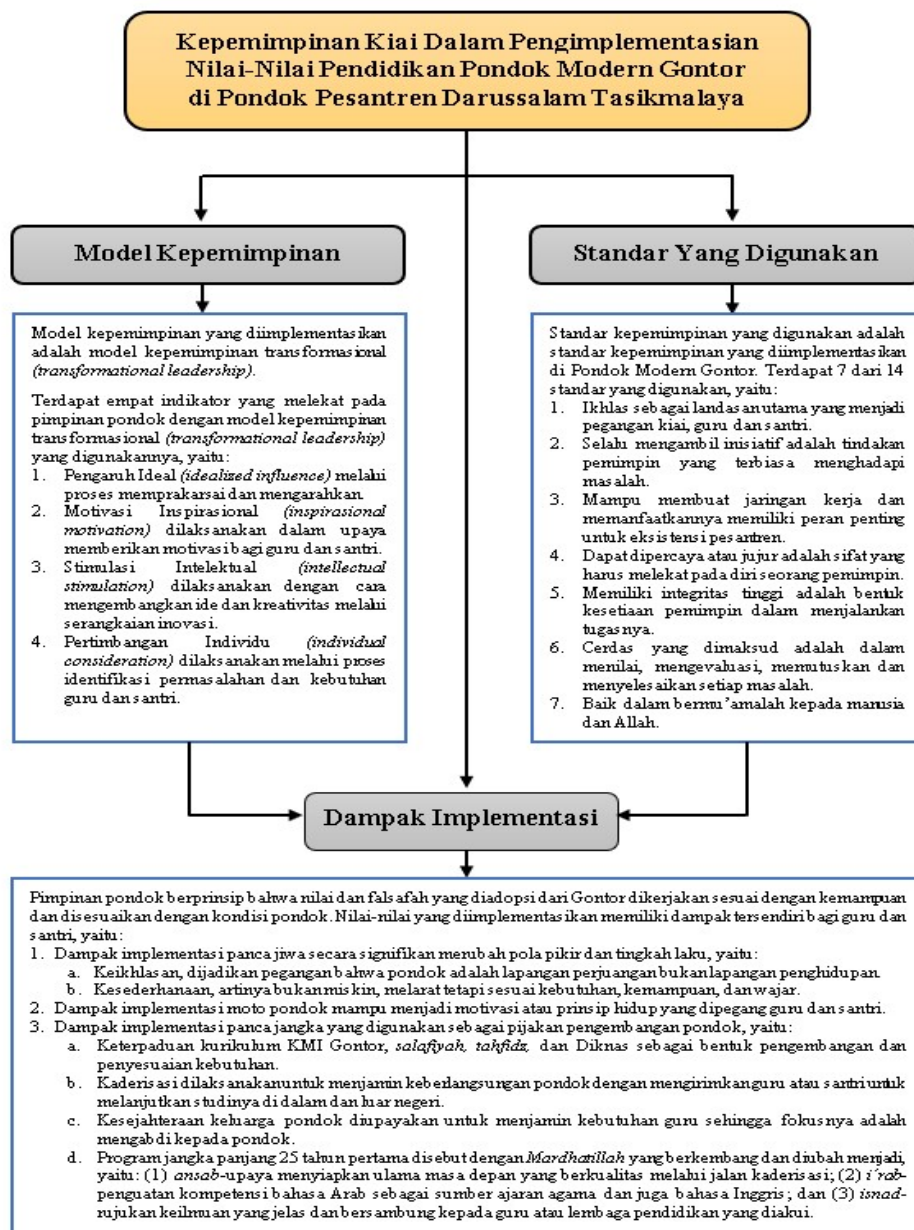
Kepemimpinan Kiai Dalam Pengimplementasian Nilai-Nilai Pendidikan Pondok Modern Gontor di Pondok Pesantren Darussalam Tasikmalaya

Model Kepemimpinan

Model kepemimpinan yang diimplementasikan adalah model kepemimpinan transformasional *(transformational leadership)*.

Terdapat empat indikator yang melekat pada pimpinan pondok dengan model kepemimpinan transformasional *(transformational leadership)* yang digunakannya, yaitu:
1. Pengaruh Ideal *(idealized influence)* melalui proses memprakarsai dan mengarahkan.
2. Motivasi Inspirasional *(inspirasional motivation)* dilaksanakan dalam upaya memberikan motivasi bagi guru dan santri.
3. Stimulasi Intelektual *(intellectual stimulation)* dilaksanakan dengan cara mengembangkan ide dan kreativitas melalui serangkaian inovasi.
4. Pertimbangan Individu *(individual consideration)* dilaksanakan melalui proses identifikasi permasalahan dan kebutuhan guru dan santri.

Standar Yang Digunakan

Standar kepemimpinan yang digunakan adalah standar kepemimpinan yang diimplementasikan di Pondok Modern Gontor. Terdapat 7 dari 14 standar yang digunakan, yaitu:
1. Ikhlas sebagai landasan utama yang menjadi pegangan kiai, guru dan santri.
2. Selalu mengambil inisiatif adalah tindakan pemimpin yang terbiasa menghadapi masalah.
3. Mampu membuat jaringan kerja dan memanfaatkannya memiliki peran penting untuk eksistensi pesantren.
4. Dapat dipercaya atau jujur adalah sifat yang harus melekat pada diri seorang pemimpin.
5. Memiliki integritas tinggi adalah bentuk kesetiaan pemimpin dalam menjalankan tugasnya.
6. Cerdas yang dimaksud adalah dalam menilai, mengevaluasi, memutuskan dan menyelesaikan setiap masalah.
7. Baik dalam bermu'amalah kepada manusia dan Allah.

Dampak Implementasi

Pimpinan pondok berprinsip bahwa nilai dan falsafah yang diadopsi dari Gontor dikerjakan sesuai dengan kemampuan dan disesuaikan dengan kondisi pondok. Nilai-nilai yang diimplementasikan memiliki dampak tersendiri bagi guru dan santri, yaitu:
1. Dampak implementasi panca jiwa secara signifikan merubah pola pikir dan tingkah laku, yaitu:
a. Keikhlasan, dijadikan pegangan bahwa pondok adalah lapangan perjuangan bukan lapangan penghidupan.
b. Kesederhanaan, artinya bukan miskin, melarat tetapi sesuai kebutuhan, kemampuan, dan wajar.
2. Dampak implementasi moto pondok mampu menjadi motivasi atau prinsip hidup yang dipegang guru dan santri.
3. Dampak implementasi panca jangka yang digunakan sebagai pijakan pengembangan pondok, yaitu:
a. Keterpaduan kurikulum KMI Gontor, *salafiyah, tahfidz,* dan Diknas sebagai bentuk pengembangan dan penyesuaian kebutuhan.
b. Kaderisasi dilaksanakan untuk menjamin keberlangsungan pondok dengan mengirimkan guru atau santri untuk melanjutkan studinya di dalam dan luar negeri.
c. Kesejahteraan keluarga pondok diupayakan untuk menjamin kebutuhan guru sehingga fokusnya adalah mengabdi kepada pondok.
d. Program jangka panjang 25 tahun pertama disebut dengan *Mardhatillah* yang berkembang dan diubah menjadi, yaitu: (1) *ansab*-upaya menyiapkan ulama masa depan yang berkualitas melalui jalan kaderisasi; (2) *i'rab*-penguatan kompetensi bahasa Arab sebagai sumber ajaran agama dan juga bahasa Inggris; dan (3) *isnad*-rujukan keilmuan yang jelas dan bersambung kepada guru atau lembaga pendidikan yang diakui.